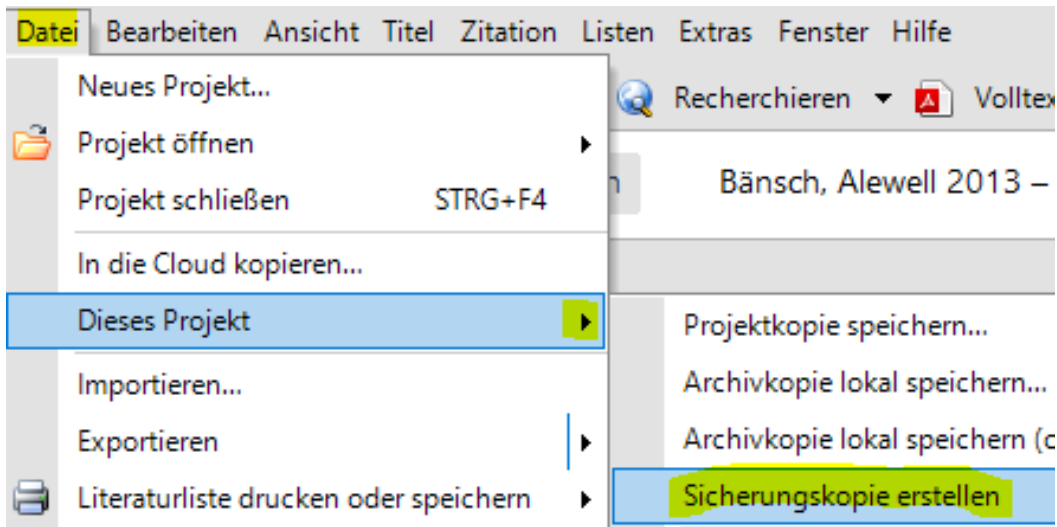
Datei Bearbeiten Ansicht Titel Zitation Listen Extras Fenster Hilfe

Neues Projekt...
Projekt öffnen
Projekt schließen STRG+F4
In die Cloud kopieren...
Dieses Projekt
Importieren...
Exportieren
Literaturliste drucken oder speichern

Recherchieren Volltex

n

Bänsch, Alewell 2013 –

Projektkopie speichern...
Archivkopie lokal speichern...
Archivkopie lokal speichern (c
Sicherungskopie erstellen